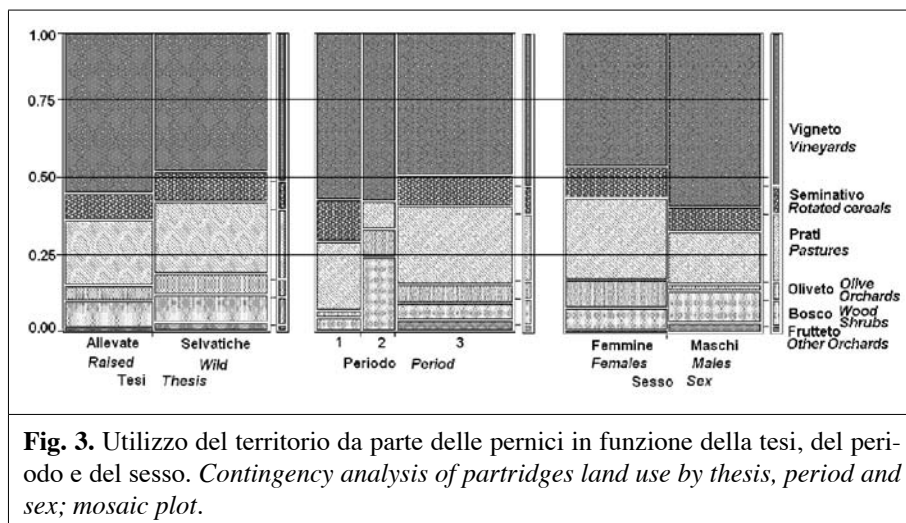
1.00
0.75
0.50
0.25
0.00

Allevate
Raised
Selvatiche
Wild
Tesi Thesis

1 2 3
Periodo Period

Femmine
Females
Maschi
Males
Sesso Sex

Vigneto
Vineyards
Seminativo
Rotated cereals
Prati
Pastures
Oliveto Olive Orchards
Bosco Wood Shrubs
Frutteto Other Orchards

**Fig. 3.** Utilizzo del territorio da parte delle pernici in funzione della tesi, del periodo e del sesso. *Contingency analysis of partridges land use by thesis, period and sex; mosaic plot*.